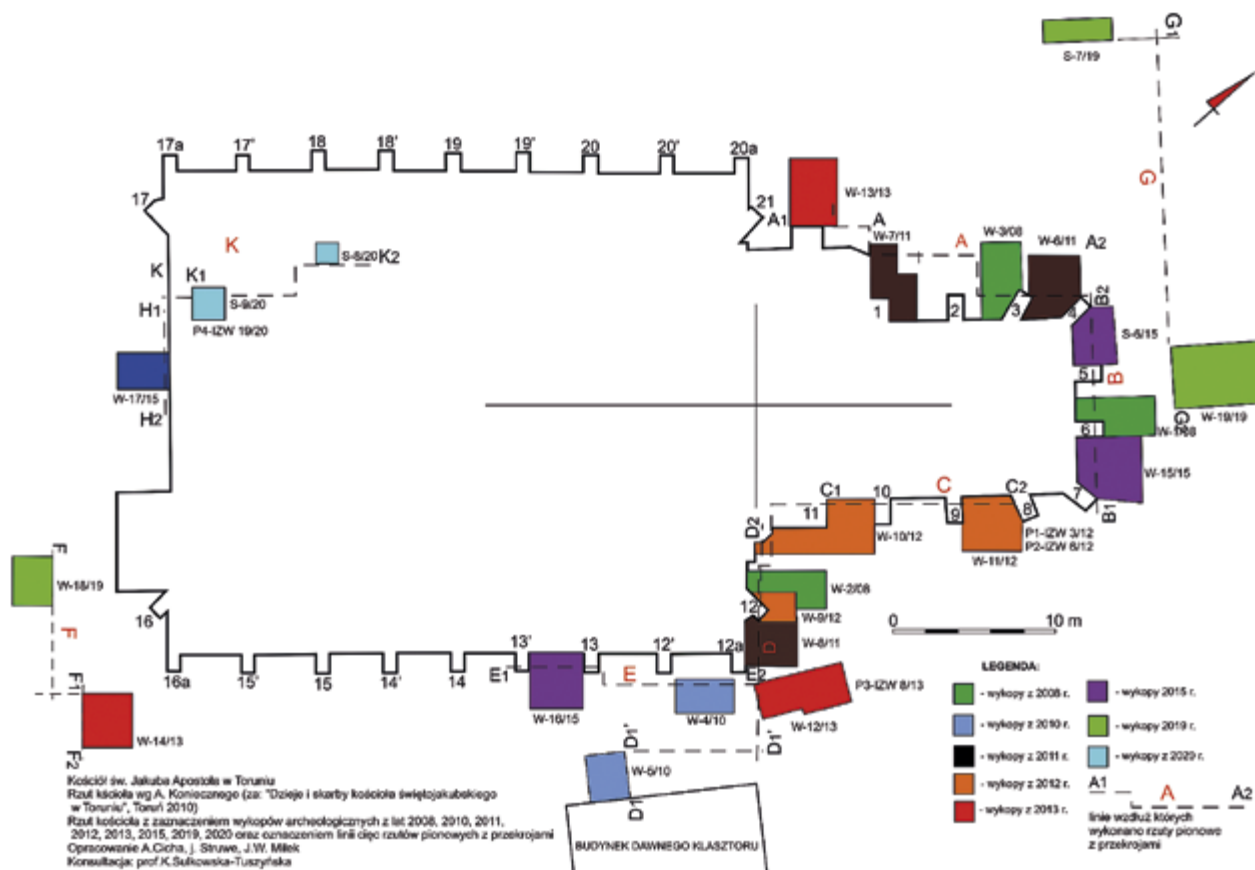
S-7/19
G1
G
17a 17' 18 18' 19 19' 20 20' 20a
17
21
A1
W-13/13
A
W-7/11
A
W-3/08
W-6/11
A2
K
K
K1
S-8/20
K2
S-9/20
P4-IZW 19/20
H1
1
2
3
4
B2
S-6/15
5
B
W-17/15
H2
6
W-1/08
G
W-19/19
W-15/15
7
B1
C1
10
C
C2
11
9
8
D2
W-10/12
W-11/12
P1-IZW 3/12
P2-IZW 6/12
F
W-18/19
W-2/08
12
W-9/12
0
10 m
16
W-8/11
D
F
13'
13
12'
12a
16a
15'
15
14'
14
E1
E
E2
P3-IZW 8/13
F1
W-16/15
W-4/10
W-12/13
F2
W-14/13
D1'
D1'
W-5/10
D1
LEGENDA:
- wykopy z 2008 r.
- wykopy z 2010 r.
- wykopy z 2011 r.
- wykopy z 2012 r.
- wykopy z 2013 r.
- wykopy 2015 r.
- wykopy 2019 r.
- wykopy z 2020 r.
A1
A
A2
linie wzdłuż których wykonano rzuty pionowe z przekrojami

Kościół św. Jakuba Apostoła w Toruniu
Rzut kościoła wg A. Konieczengo (za: "Dzieje i skarby kościoła świętojakubskiego w Toruniu", Toruń 2010)
Rzut kościoła z zaznaczeniem wykopów archeologicznych z lat 2008, 2010, 2011, 2012, 2013, 2015, 2019, 2020 oraz oznaczeniem linii cięć rzutów pionowych z przekrojami
Opracowanie A.Cicha, J. Struwe, J.W. Miłek
Konsultacja: prof.K.Sulkowska-Tuszyńska

BUDYNEK DAWNEGO KLASZTORU